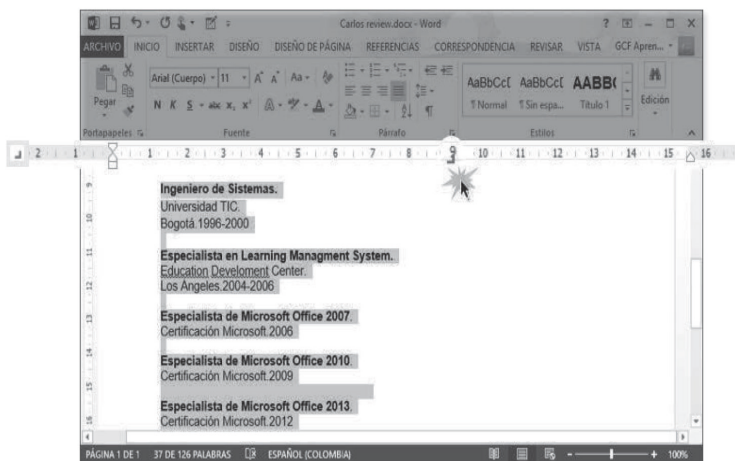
Carlos review.docx - Word

ARCHIVO INICIO INSERTAR DISEÑO DISEÑO DE PÁGINA REFERENCIAS CORRESPONDENCIA REVISAR VISTA GCF Apren...

Pegar

Arial (Cuerpo) 11 A A Aa

N K S abc x, x

AaBbCcI AaBbCcI AABB(

¶ Normal ¶ Sin espa... Título 1

Edición

Portapapeles Fuente Párrafo Estilos

2 1 1 2 3 4 5 6 7 8 9 10 11 12 13 14 15 16

Ingeniero de Sistemas.
Universidad TIC.
Bogotá.1996-2000

Especialista en Learning Managment System.
Education Develoment Center.
Los Ángeles.2004-2006

Especialista de Microsoft Office 2007.
Certificación Microsoft.2006

Especialista de Microsoft Office 2010.
Certificación Microsoft.2009

Especialista de Microsoft Office 2013.
Certificación Microsoft.2012

PÁGINA 1 DE 1 37 DE 126 PALABRAS ESPAÑOL (COLOMBIA) 100%